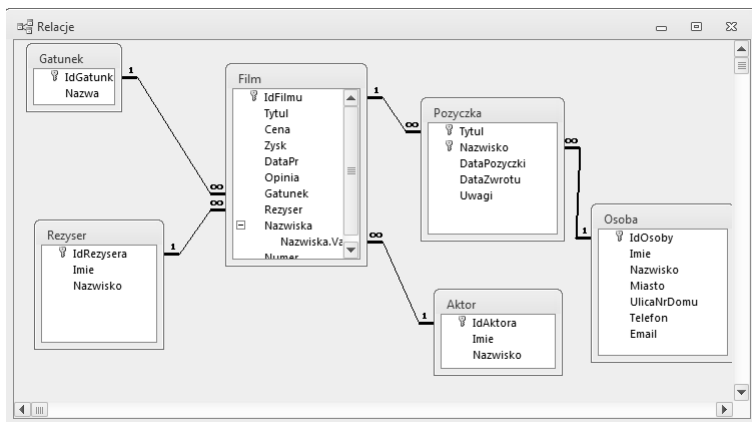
Relacje

Gatunek
IdGatunk
Nazwa

Film
IdFilmu
Tytul
Cena
Zysk
DataPr
Opinia
Gatunek
Rezyser
Nazwiska
Nazwiska.Va
Numer

Pozyczka
Tytul
Nazwisko
DataPozyczki
DataZwrotu
Uwagi

Osoba
IdOsoby
Imie
Nazwisko
Miasto
UlicaNrDomu
Telefon
Email

Rezyser
IdRezysera
Imie
Nazwisko

Aktor
IdAktora
Imie
Nazwisko

1
∞
∞
1
1
∞
∞
1
∞
1